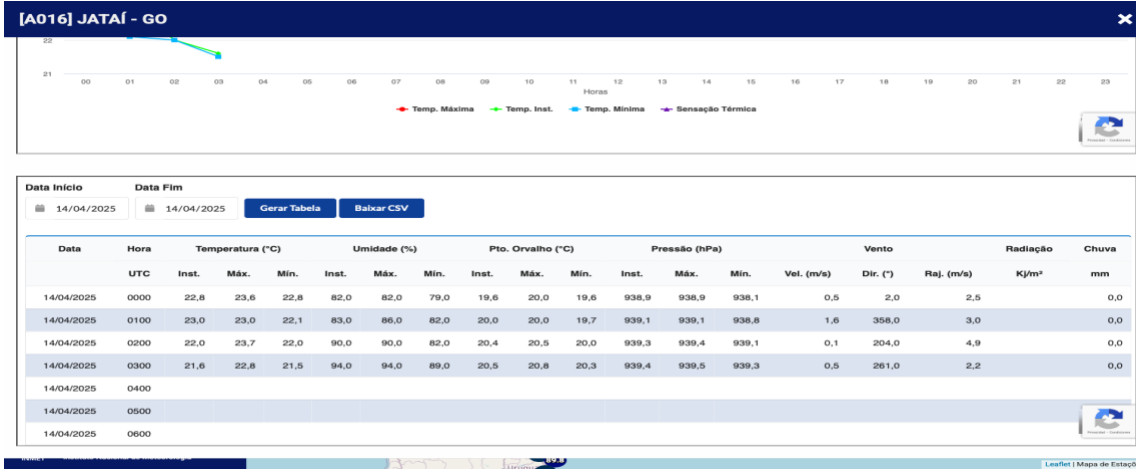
[A016] JATAÍ - GO

22

21

00 01 02 03 04 05 06 07 08 09 10 11 12 13 14 15 16 17 18 19 20 21 22 23

Horas

Temp. Máxima  Temp. Inst.  Temp. Mínima  Sensação Térmica

Data Início
14/04/2025

Data Fim
14/04/2025

Gerar Tabela  Baixar CSV

| Data | Hora | Temperatura (°C) | | | Umidade (%) | | | Pto. Orvalho (°C) | | | Pressão (hPa) | | | Vento | | | Radiação | Chuva |
|---|---|---|---|---|---|---|---|---|---|---|---|---|---|---|---|---|---|---|
| | UTC | Inst. | Máx. | Mín. | Inst. | Máx. | Mín. | Inst. | Máx. | Mín. | Inst. | Máx. | Mín. | Vel. (m/s) | Dir. (°) | Raj. (m/s) | Kj/m² | mm |
| 14/04/2025 | 0000 | 22,8 | 23,6 | 22,8 | 82,0 | 82,0 | 79,0 | 19,6 | 20,0 | 19,6 | 938,9 | 938,9 | 938,1 | 0,5 | 2,0 | 2,5 | | 0,0 |
| 14/04/2025 | 0100 | 23,0 | 23,0 | 22,1 | 83,0 | 86,0 | 82,0 | 20,0 | 20,0 | 19,7 | 939,1 | 939,1 | 938,8 | 1,6 | 358,0 | 3,0 | | 0,0 |
| 14/04/2025 | 0200 | 22,0 | 23,7 | 22,0 | 90,0 | 90,0 | 82,0 | 20,4 | 20,5 | 20,0 | 939,3 | 939,4 | 939,1 | 0,1 | 204,0 | 4,9 | | 0,0 |
| 14/04/2025 | 0300 | 21,6 | 22,8 | 21,5 | 94,0 | 94,0 | 89,0 | 20,5 | 20,8 | 20,3 | 939,4 | 939,5 | 939,3 | 0,5 | 261,0 | 2,2 | | 0,0 |
| 14/04/2025 | 0400 | | | | | | | | | | | | | | | | | |
| 14/04/2025 | 0500 | | | | | | | | | | | | | | | | | |
| 14/04/2025 | 0600 | | | | | | | | | | | | | | | | | |

Leaflet | Mapa de Estaç